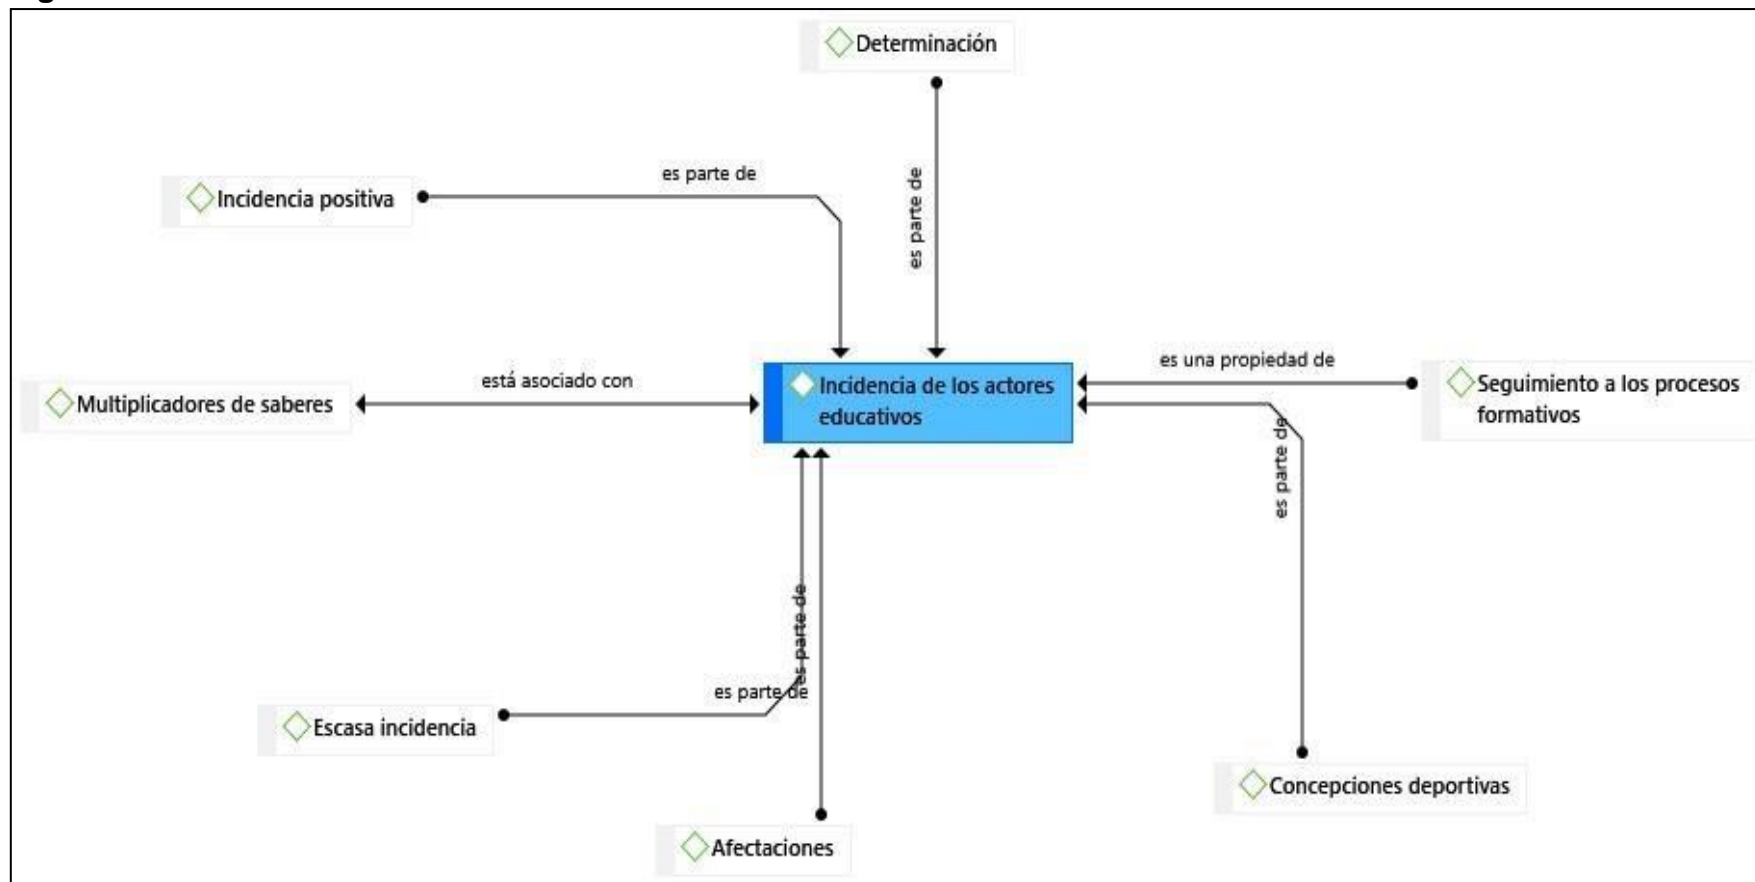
Determinación

es parte de

Incidencia positiva

es parte de

Multiplicadores de saberes

está asociado con

Incidencia de los actores educativos

es una propiedad de

Seguimiento a los procesos formativos

es parte de

es parte de

es parte de

Escasa incidencia

Afectaciones

Concepciones deportivas